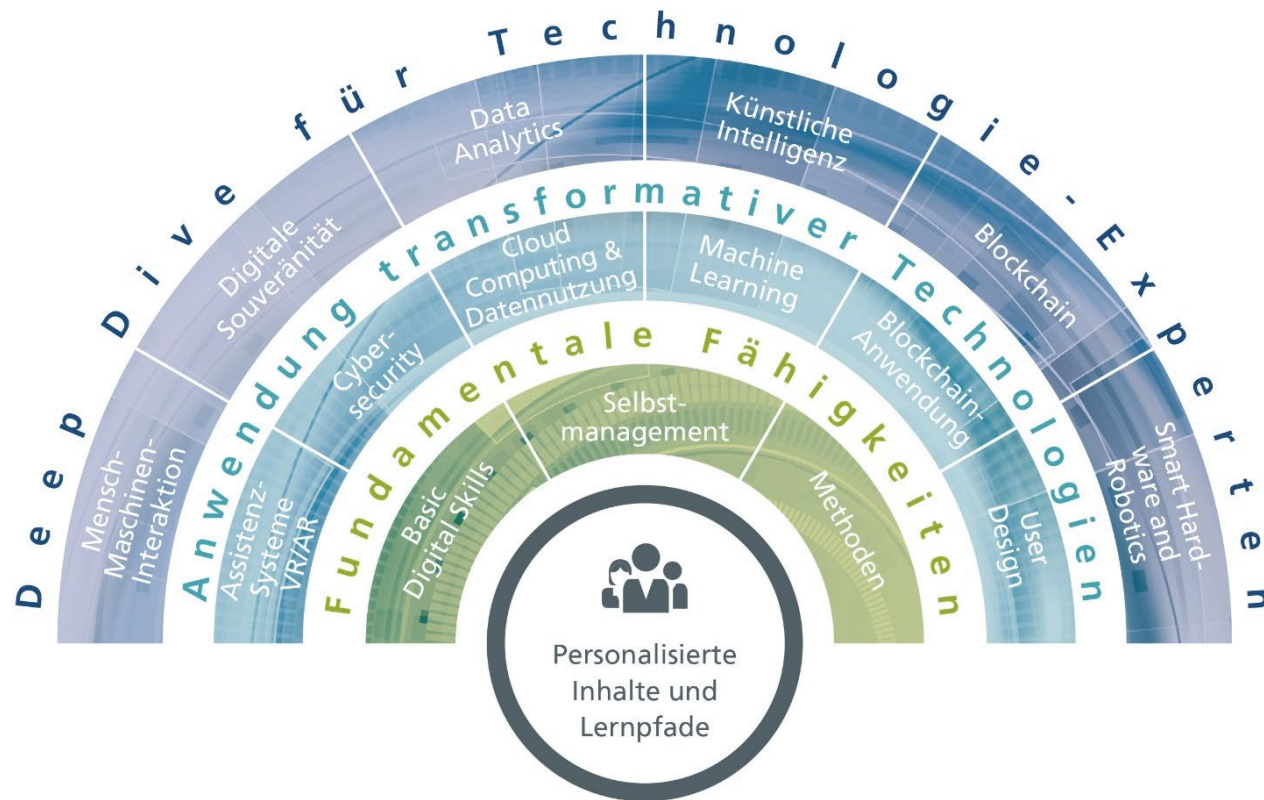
Deep Dive für Technologie-Experten

Mensch-Maschinen-Interaktion

Digitale Souveränität

Data Analytics

Künstliche Intelligenz

Blockchain

Smart Hardware and Robotics

Anwendung transformativer Technologien

Assistenz-Systeme VR/AR

Cyber-security

Cloud Computing & Datennutzung

Machine Learning

Blockchain-Anwendung

User Design

Fundamentale Fähigkeiten

Basic Digital Skills

Selbst-management

Methoden

Personalisierte Inhalte und Lernpfade